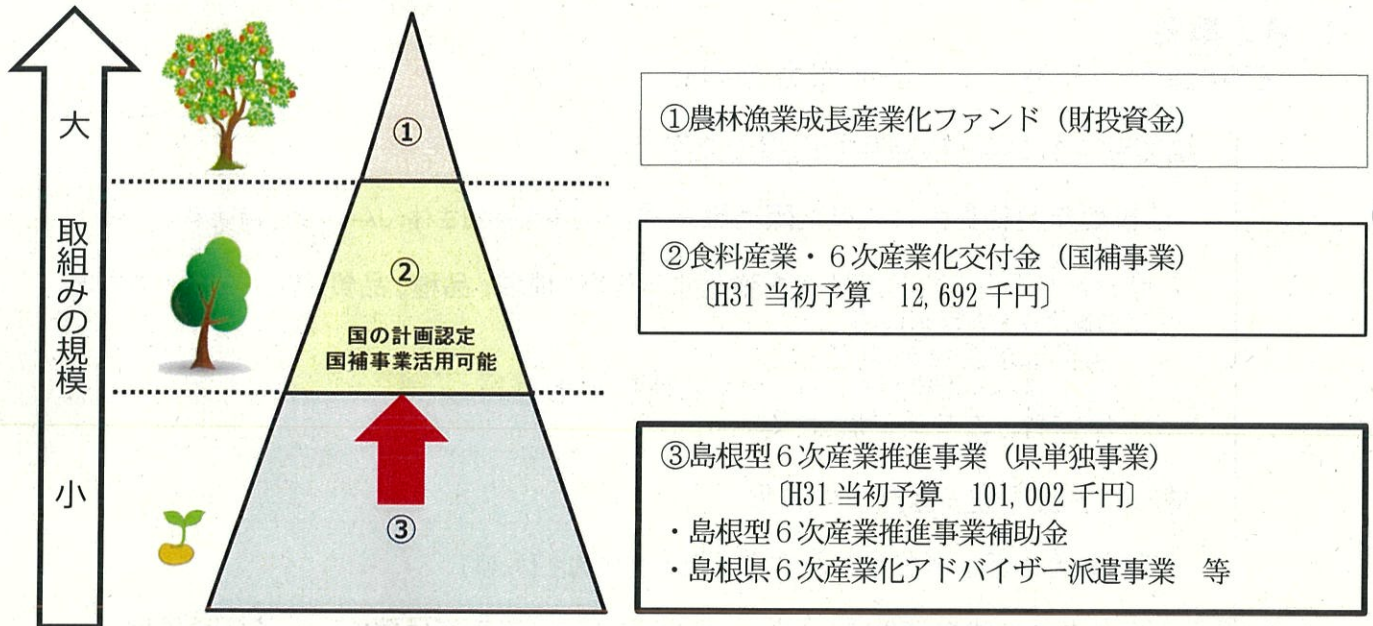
大

取組みの規模

小

①

②

国の計画認定
国補事業活用可能

③

①農林漁業成長産業化ファンド（財投資金）

②食料産業・６次産業化交付金（国補事業）
〔H31 当初予算　12,692 千円〕

③島根型６次産業推進事業（県単独事業）
〔H31 当初予算　101,002 千円〕
・島根型６次産業推進事業補助金
・島根県６次産業化アドバイザー派遣事業　等